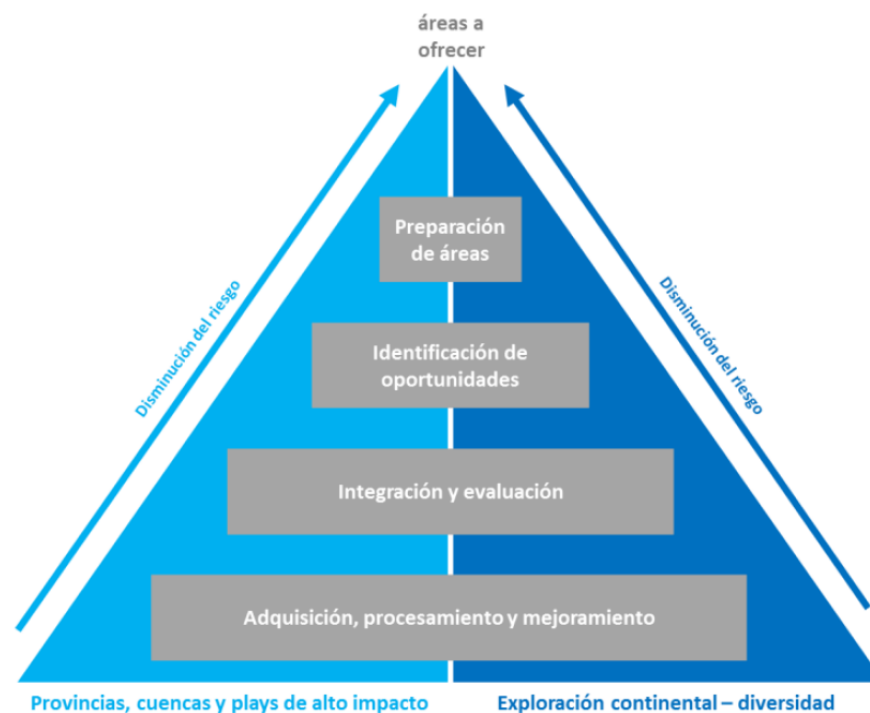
áreas a ofrecer

Disminución del riesgo

Disminución del riesgo

Preparación de áreas

Identificación de oportunidades

Integración y evaluación

Adquisición, procesamiento y mejoramiento

Provincias, cuencas y plays de alto impacto

Exploración continental – diversidad